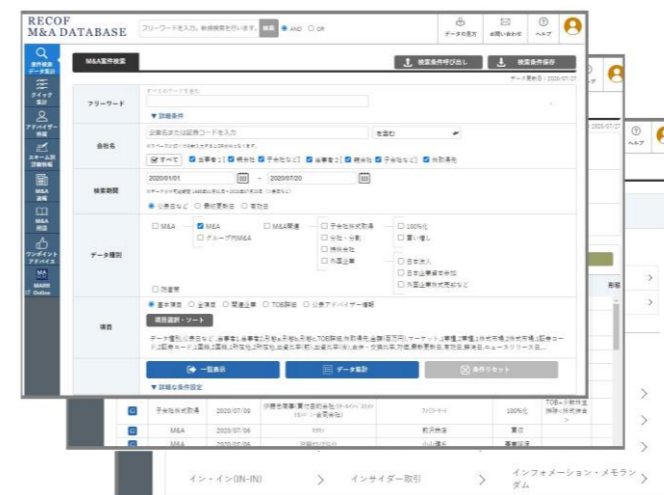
RECOF
M&A DATABASE

フリーワードを入力し検索を行います。 AND OR

データの見方 お問い合わせ ヘルプ

案件検索 データ集計
クイック集計
アドバイザー情報
スキーム別詳細情報
M&A速報
M&A用語
ワンポイントアドバイス
MARR Online

M&A案件検索

検索条件呼び出し 検索条件保存

データ更新日：2020/07/27

フリーワード
▼詳細条件

会社名
企業名または証券コードを入力
を含む
すべて 当事者1 親会社 子会社など 当事者2 親会社 子会社など 仲介会社

検索期間
2020/01/01 ～ 2020/07/20
公表日など 最終更新日 有効日

データ種別
IN-IN
M&A
グループ内M&A
M&A関連
子会社株式取得
合併・分割
持株会社
外国企業
100%化
買い増し
日本法人
日本企業同士の合弁
外国企業同士の合弁など
改善等

項目
重要項目 全項目 関連企業 TOB詳細 公表アドバイザー情報
項目選択・ソート

一覧表示 データ集計 条件リセット
▼詳細な条件設定

子会社株式取得 2020/07/09 100%化
M&A 2020/07/06
M&A 2020/07/06

イン・イン(IN-IN) インサイダー取引 インフォメーション・メモランダム